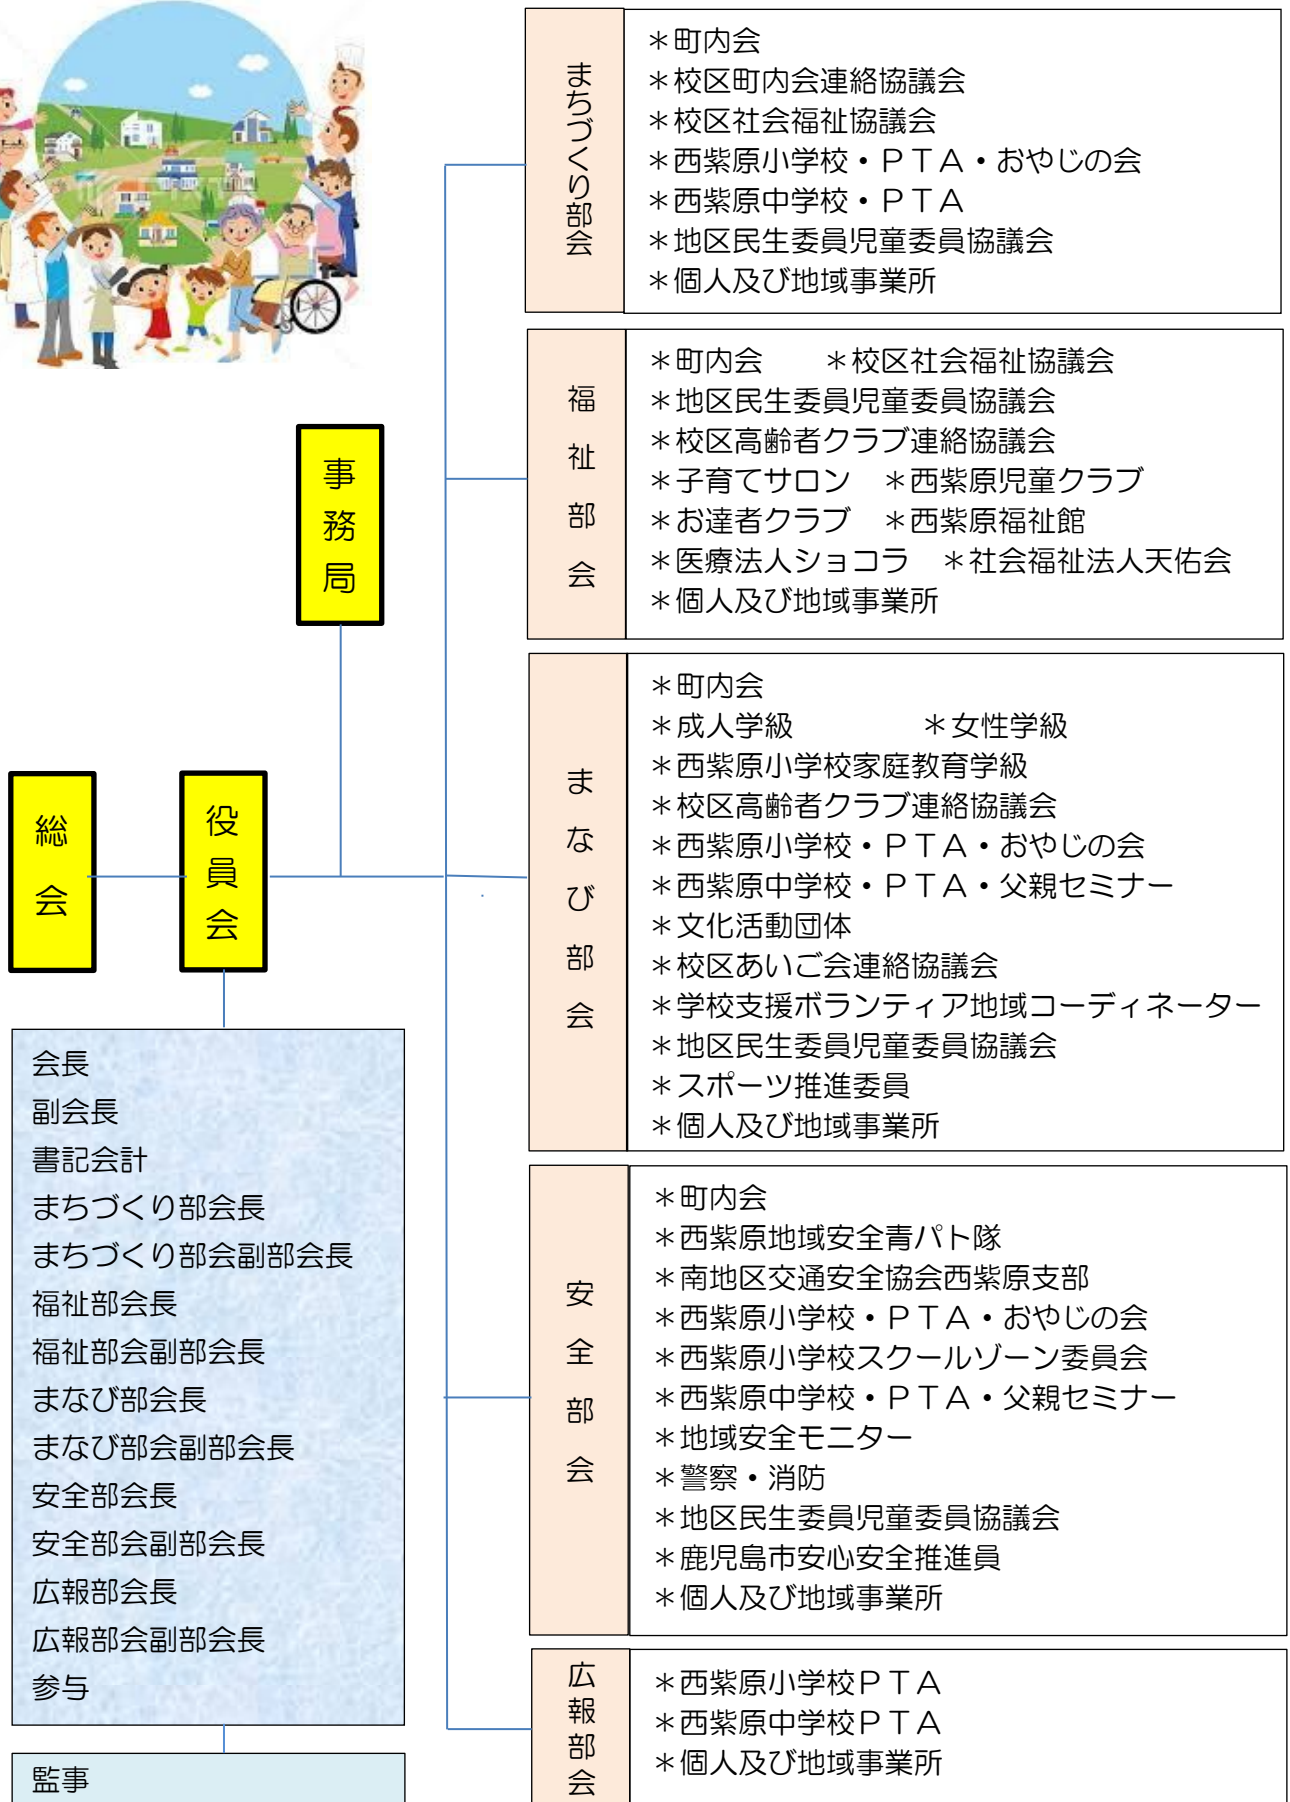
事務局

総会

役員会

会長
副会長
書記会計
まちづくり部会長
まちづくり部会副部会長
福祉部会長
福祉部会副部会長
まなび部会長
まなび部会副部会長
安全部会長
安全部会副部会長
広報部会長
広報部会副部会長
参与

監事

まちづくり部会

＊町内会
＊校区町内会連絡協議会
＊校区社会福祉協議会
＊西紫原小学校・ＰＴＡ・おやじの会
＊西紫原中学校・ＰＴＡ
＊地区民生委員児童委員協議会
＊個人及び地域事業所

福祉部会

＊町内会　＊校区社会福祉協議会
＊地区民生委員児童委員協議会
＊校区高齢者クラブ連絡協議会
＊子育てサロン　＊西紫原児童クラブ
＊お達者クラブ　＊西紫原福祉館
＊医療法人ショコラ　＊社会福祉法人天佑会
＊個人及び地域事業所

まなび部会

＊町内会
＊成人学級　＊女性学級
＊西紫原小学校家庭教育学級
＊校区高齢者クラブ連絡協議会
＊西紫原小学校・ＰＴＡ・おやじの会
＊西紫原中学校・ＰＴＡ・父親セミナー
＊文化活動団体
＊校区あいご会連絡協議会
＊学校支援ボランティア地域コーディネーター
＊地区民生委員児童委員協議会
＊スポーツ推進委員
＊個人及び地域事業所

安全部会

＊町内会
＊西紫原地域安全青パト隊
＊南地区交通安全協会西紫原支部
＊西紫原小学校・ＰＴＡ・おやじの会
＊西紫原小学校スクールゾーン委員会
＊西紫原中学校・ＰＴＡ・父親セミナー
＊地域安全モニター
＊警察・消防
＊地区民生委員児童委員協議会
＊鹿児島市安心安全推進員
＊個人及び地域事業所

広報部会

＊西紫原小学校ＰＴＡ
＊西紫原中学校ＰＴＡ
＊個人及び地域事業所